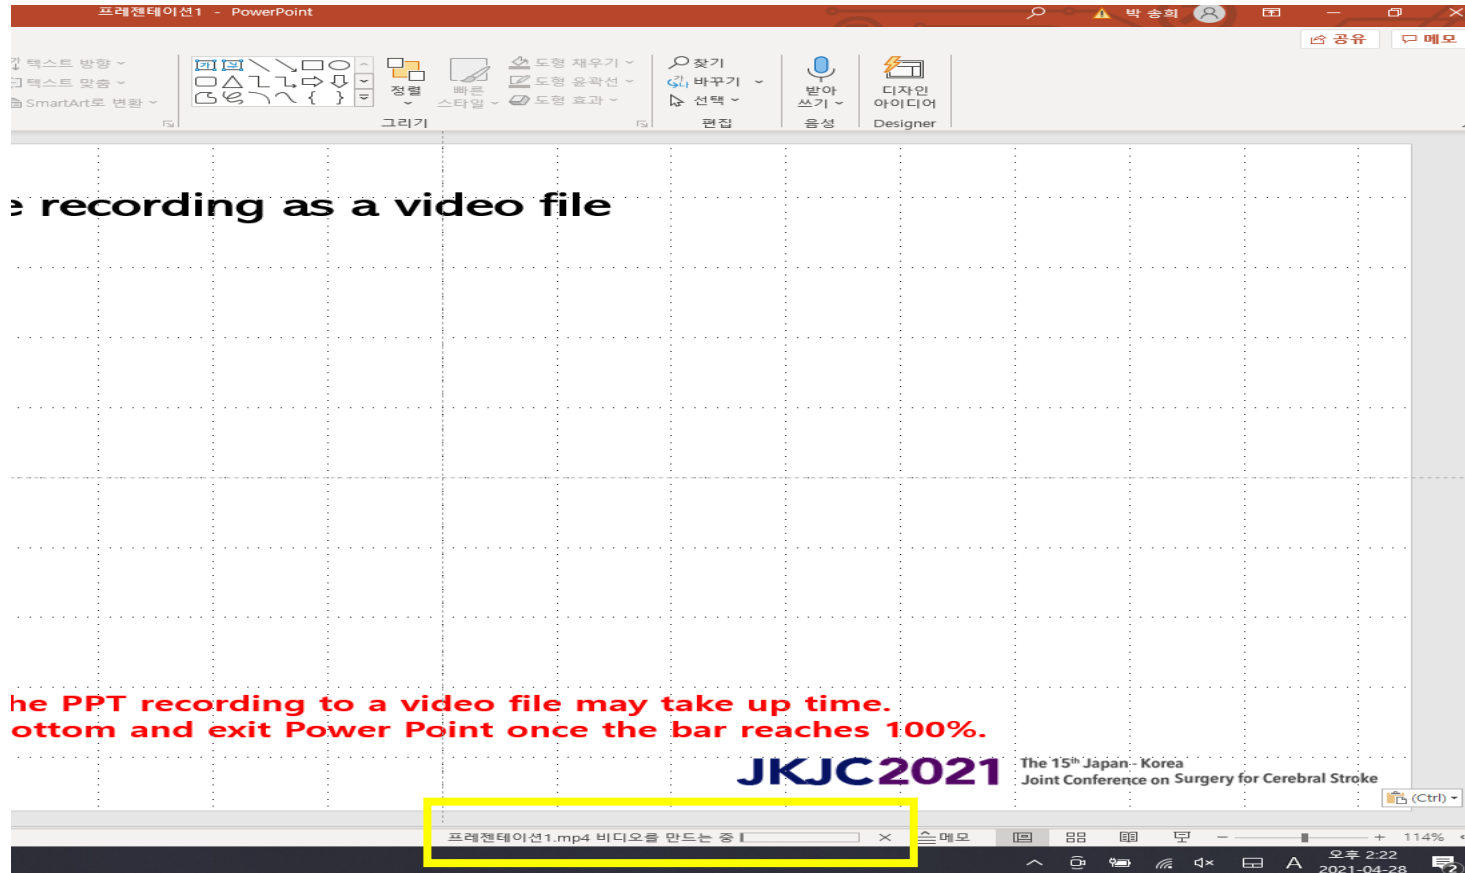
프레젠테이션1 - PowerPoint

박 송희

공유
메모

텍스트 방향
텍스트 맞춤
SmartArt로 변환

정렬
빠른 스타일
도형 채우기
도형 윤곽선
도형 효과
그리기

찾기
바꾸기
선택
편집

받아쓰기
음성

디자인 아이디어
Designer

e recording as a video file

he PPT recording to a video file may take up time.
ottom and exit Power Point once the bar reaches 100%.

JKJC2021
The 15$^{th}$ Japan - Korea
Joint Conference on Surgery for Cerebral Stroke

(Ctrl)

프레젠테이션1.mp4 비디오를 만드는 중

메모

114%

오후 2:22
2021-04-28